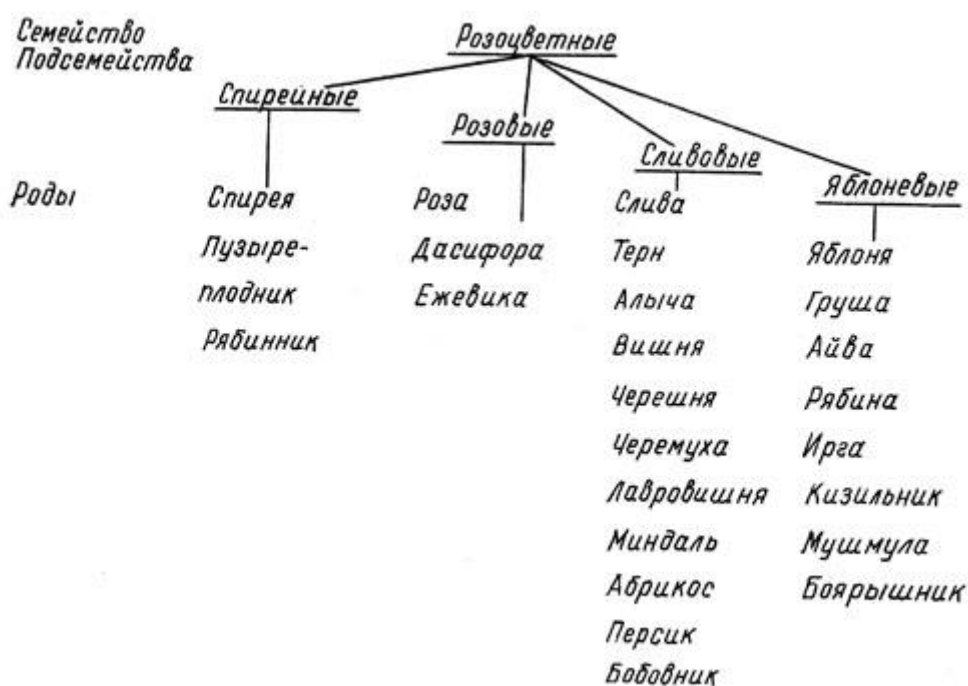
Семейство
Подсемейства

Розоцветные

Спирейные

Розовые

Сливовые

Яблоневые

Роды

Спирея
Пузыреплодник
Рябинник

Роза
Дасифора
Ежевика

Слива
Терн
Алыча
Вишня
Черешня
Черемуха
Лавровишня
Миндаль
Абрикос
Персик
Бобовник

Яблоня
Груша
Айва
Рябина
Ирга
Кизильник
Мушмула
Боярышник